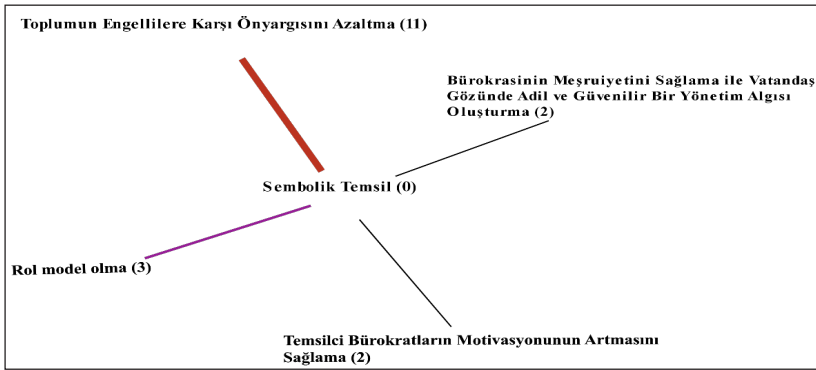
Toplumun Engellilere Karşı Önyargısını Azaltma (11)

Bürokrasinin Meşruiyetini Sağlama ile Vatandaş Gözünde Adil ve Güvenilir Bir Yönetim Algısı Oluşturma (2)

Sembolik Temsil (0)

Rol model olma (3)

Temsilci Bürokratların Motivasyonunun Artmasını Sağlama (2)